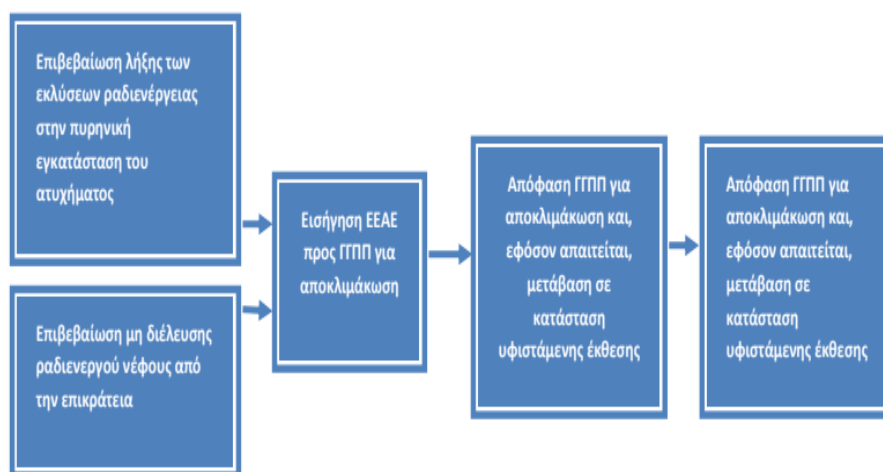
Επιβεβαίωση λήξης των εκλύσεων ραδιενέργειας στην πυρηνική εγκατάσταση του ατυχήματος

Επιβεβαίωση μη διέλευσης ραδιενεργού νέφους από την επικράτεια

Εισήγηση ΕΕΑΕ προς ΓΓΠΠ για αποκλιμάκωση

Απόφαση ΓΓΠΠ για αποκλιμάκωση και, εφόσον απαιτείται, μετάβαση σε κατάσταση υφιστάμενης έκθεσης

Απόφαση ΓΓΠΠ για αποκλιμάκωση και, εφόσον απαιτείται, μετάβαση σε κατάσταση υφιστάμενης έκθεσης